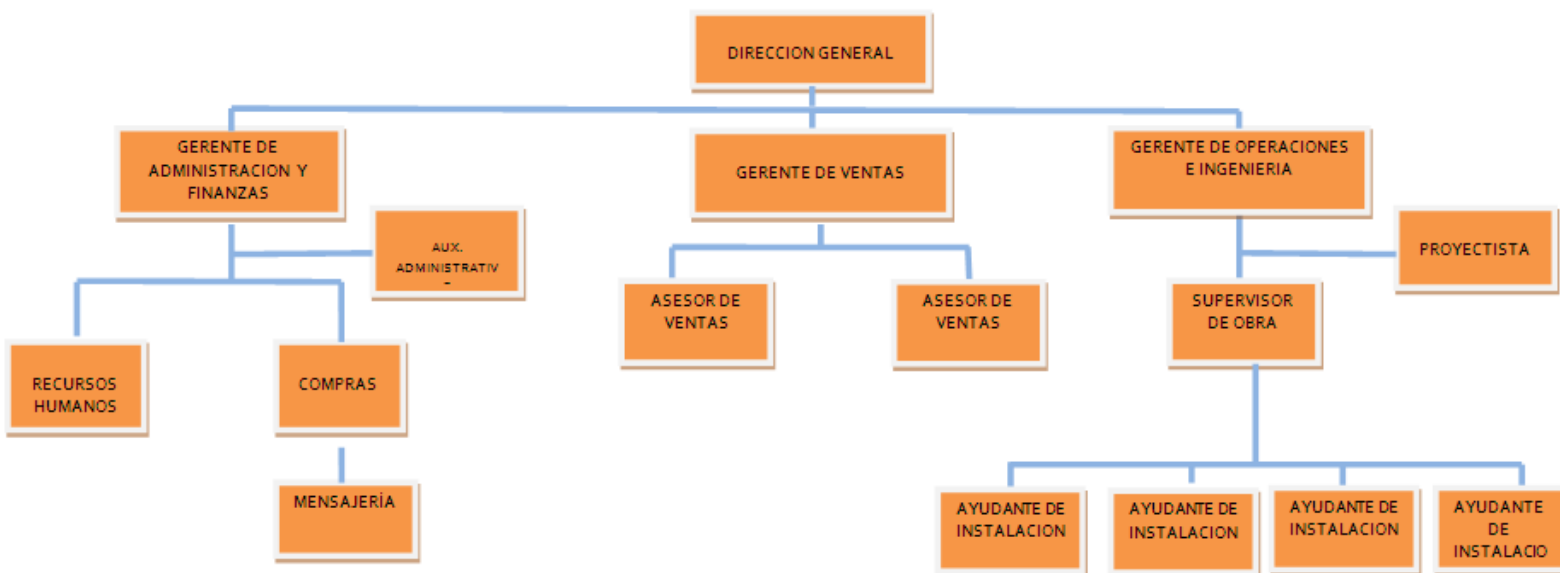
DIRECCION GENERAL

GERENTE DE ADMINISTRACION Y FINANZAS

GERENTE DE VENTAS

GERENTE DE OPERACIONES E INGENIERIA

AUX. ADMINISTRATIV
-

PROYECTISTA

ASESOR DE VENTAS

ASESOR DE VENTAS

SUPERVISOR DE OBRA

RECURSOS HUMANOS

COMPRAS

MENSAJERÍA

AYUDANTE DE INSTALACION

AYUDANTE DE INSTALACION

AYUDANTE DE INSTALACION

AYUDANTE DE INSTALACIO